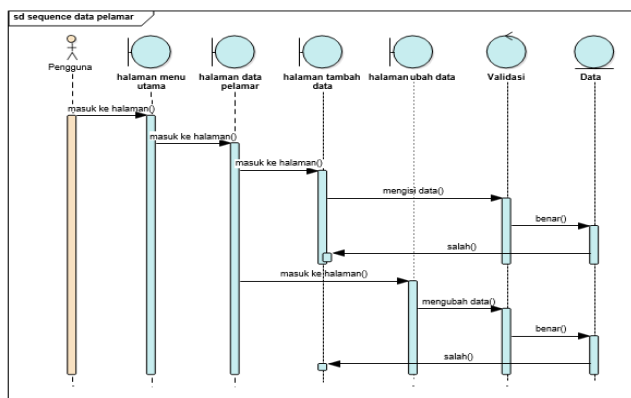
sd sequence data pelamar

Pengguna

halaman menu utama

halaman data pelamar

halaman tambah data

halaman ubah data

Validasi

Data

masuk ke halaman()

masuk ke halaman()

masuk ke halaman()

mengisi data()

benar()

salah()

masuk ke halaman()

mengubah data()

benar()

salah()